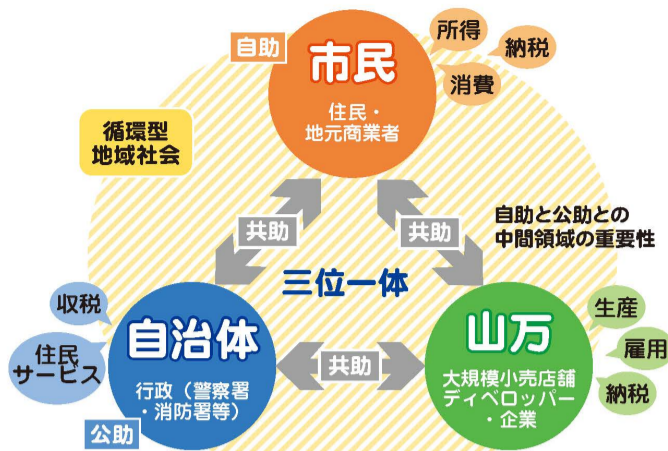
自助

市民

住民・地元商業者

所得

納税

消費

循環型地域社会

共助

共助

自助と公助との中間領域の重要性

三位一体

収税

住民サービス

自治体

行政（警察署・消防署等）

公助

共助

山万

大規模小売店舗ディベロッパー・企業

生産

雇用

納税